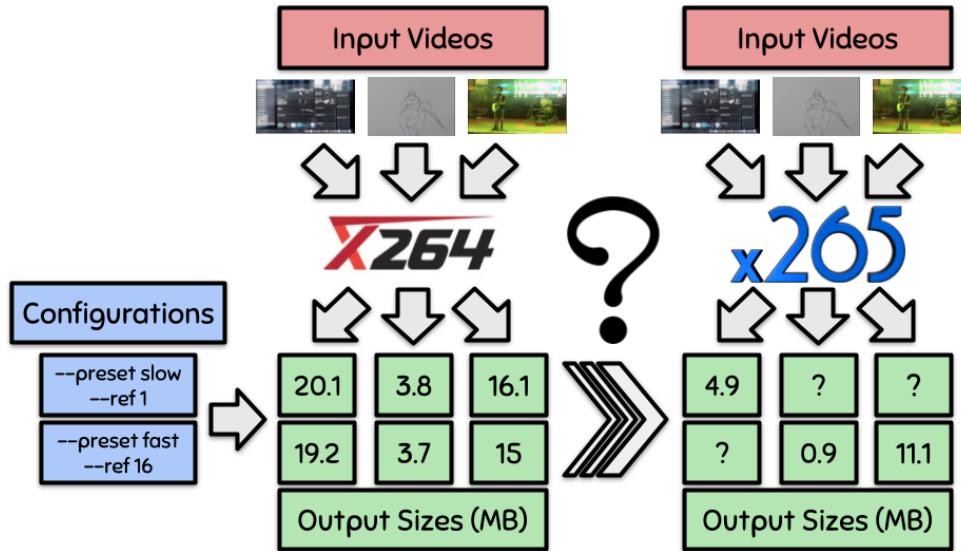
Input Videos

Input Videos

X264

?

x265

Configurations

--preset slow
--ref 1

--preset fast
--ref 16

| 20.1 | 3.8 | 16.1 |
|---|---|---|
| 19.2 | 3.7 | 15 |

Output Sizes (MB)

| 4.9 | ? | ? |
|---|---|---|
| ? | 0.9 | 11.1 |

Output Sizes (MB)